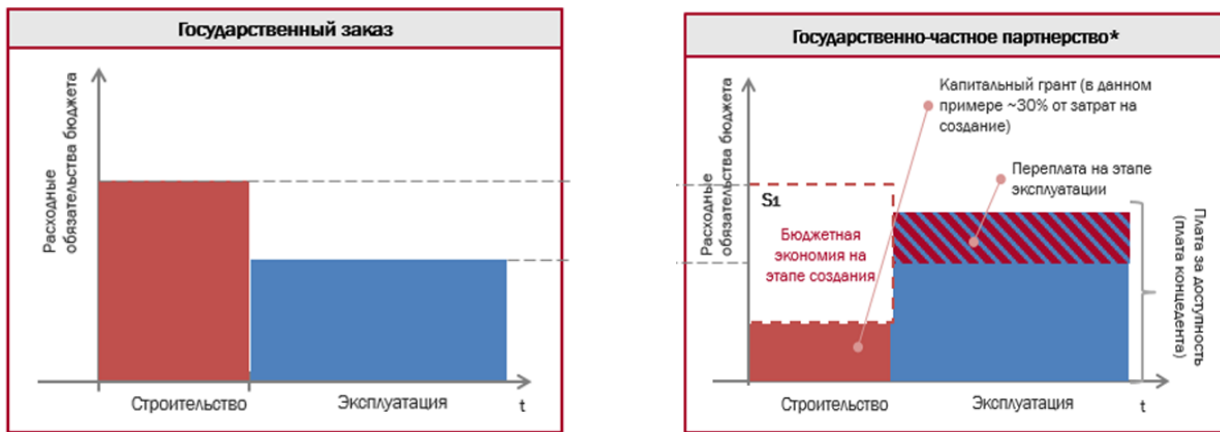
Государственный заказ

Расходные обязательства бюджета

Строительство

Эксплуатация

t

Государственно-частное партнерство*

Расходные обязательства бюджета

Капитальный грант (в данном примере ~30% от затрат на создание)

Переплата на этапе эксплуатации

S1

Бюджетная экономия на этапе создания

Плата за доступность (плата концедента)

Строительство

Эксплуатация

t